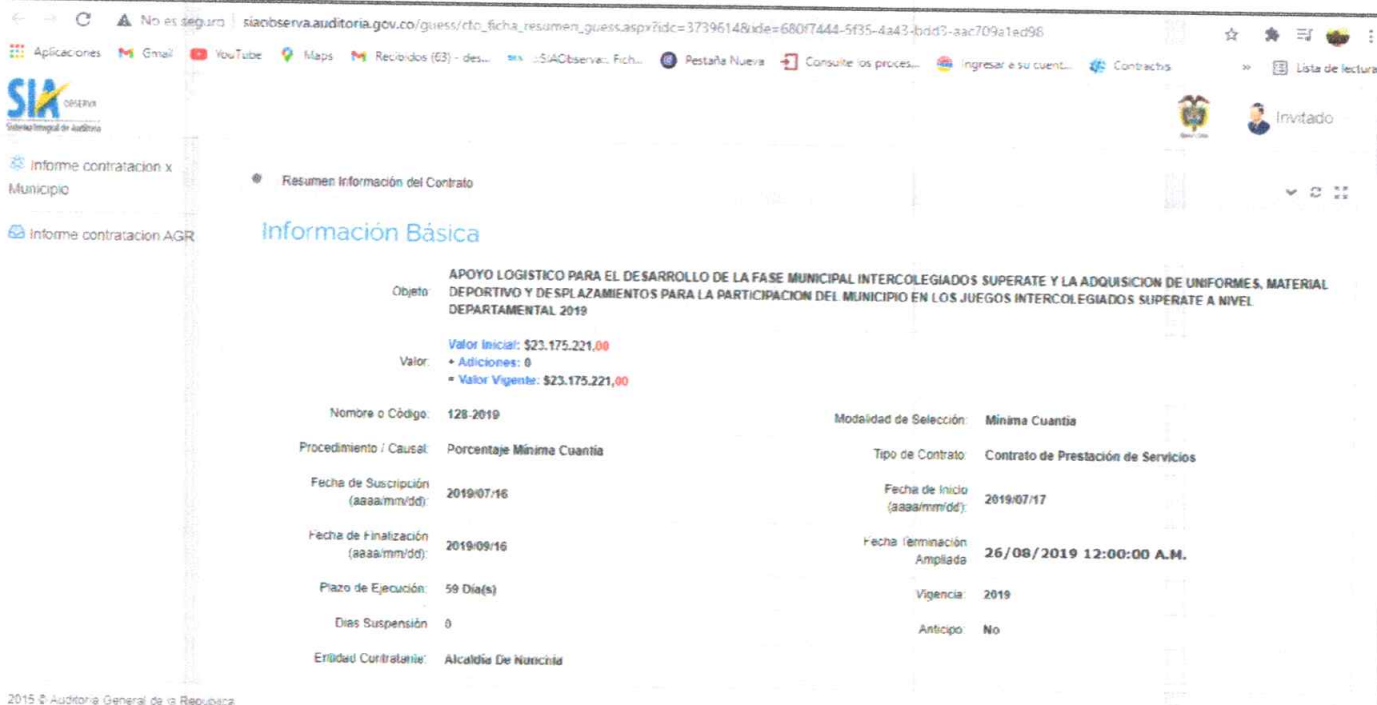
No es seguro | siaobserva.auditoria.gov.co/guess/cto_ficha_resumen_guess.aspx?idc=3739614&ide=680f7444-5f35-4a43-bdd3-aac709a1ed98

Aplicaciones Gmail YouTube Maps Recibidos (63) - des... :SIAObserva:: Fich... Pestaña Nueva Consulte los proces... Ingresar a su cuent... Contractis » Lista de lectura

SIA OBSERVA Sistema Integral de Auditoria

Invitado

Informe contratacion x Municipio

Informe contratacion AGR

Resumen Información del Contrato

Información Básica

Objeto: APOYO LOGISTICO PARA EL DESARROLLO DE LA FASE MUNICIPAL INTERCOLEGIADOS SUPERATE Y LA ADQUISICION DE UNIFORMES, MATERIAL DEPORTIVO Y DESPLAZAMIENTOS PARA LA PARTICIPACION DEL MUNICIPIO EN LOS JUEGOS INTERCOLEGIADOS SUPERATE A NIVEL DEPARTAMENTAL 2019

Valor: Valor Inicial: $23.175.221,00
+ Adiciones: 0
= Valor Vigente: $23.175.221,00

Nombre o Código: 128-2019

Modalidad de Selección: Mínima Cuantía

Procedimiento / Causal: Porcentaje Mínima Cuantía

Tipo de Contrato: Contrato de Prestación de Servicios

Fecha de Suscripción (aaaa/mm/dd): 2019/07/16

Fecha de Inicio (aaaa/mm/dd): 2019/07/17

Fecha de Finalización (aaaa/mm/dd): 2019/09/16

Fecha Terminación Ampliada: 26/08/2019 12:00:00 A.M.

Plazo de Ejecución: 59 Día(s)

Vigencia: 2019

Dias Suspensión: 0

Anticipo: No

Entidad Contratante: Alcaldia De Nunchia

2015 © Auditoria General de la Republica